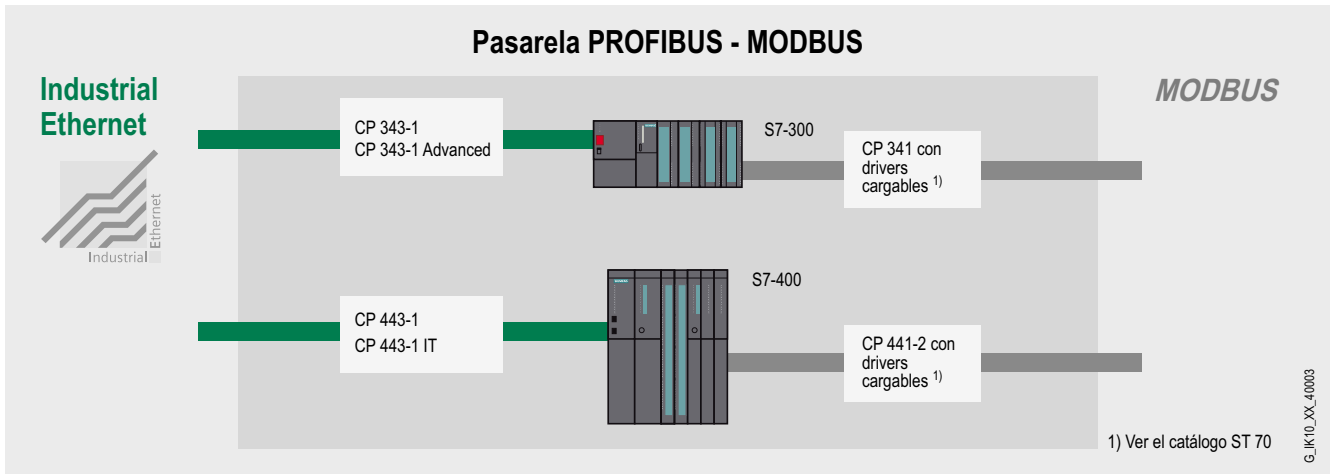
Pasarela PROFIBUS - MODBUS

Industrial Ethernet

Industrial Ethernet

MODBUS

CP 343-1
CP 343-1 Advanced

S7-300

CP 341 con drivers cargables $^{1)}$

S7-400

CP 443-1
CP 443-1 IT

CP 441-2 con drivers cargables $^{1)}$

1) Ver el catálogo ST 70

G_IK10_XX_40003